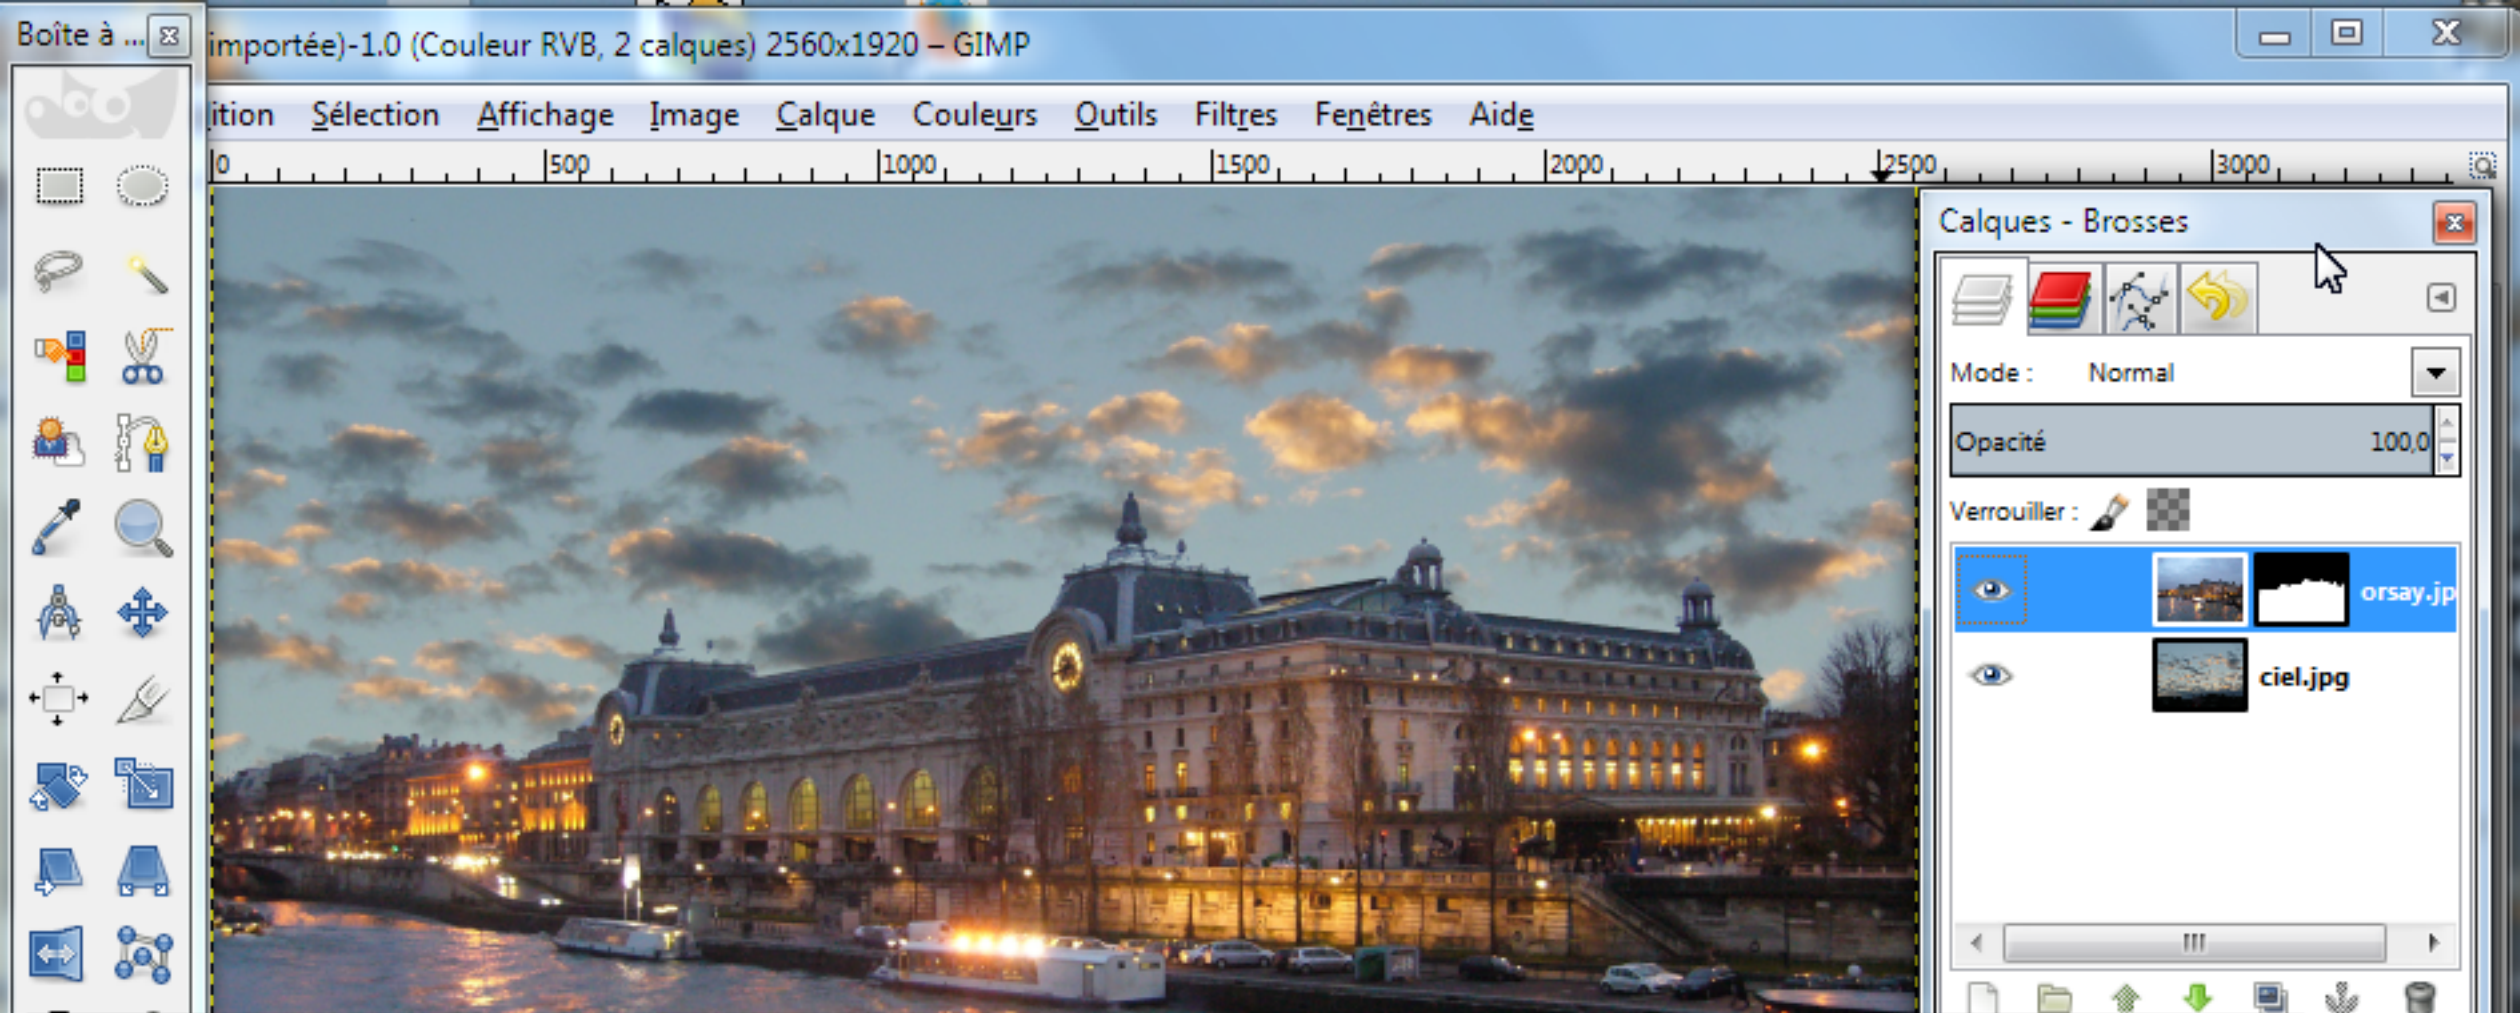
Boîte à ...

importée)-1.0 (Couleur RVB, 2 calques) 2560x1920 – GIMP

ition Sélection Affichage Image Calque Couleurs Outils Filtres Fenêtres Aide

0 500 1000 1500 2000 2500 3000

Calques - Brosses

Mode : Normal

Opacité 100,0

Verrouiller :

orsay.jp

ciel.jpg